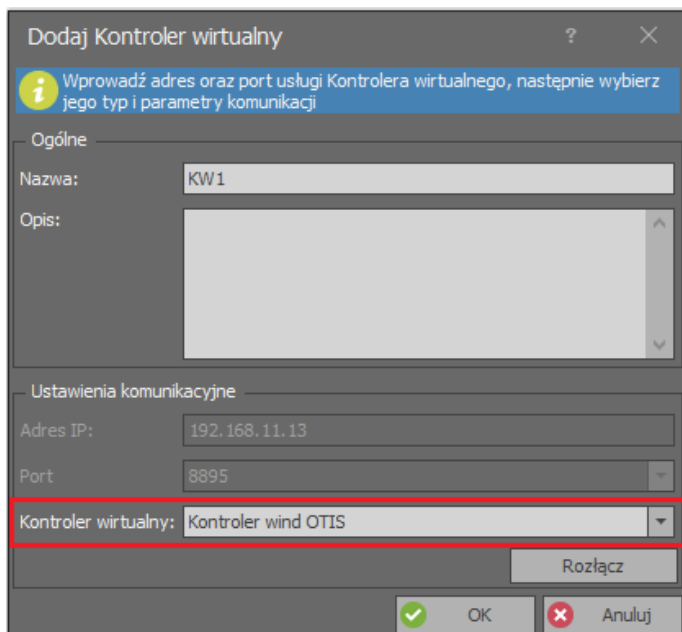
Dodaj Kontroler wirtualny

?

Wprowadź adres oraz port usługi Kontrolera wirtualnego, następnie wybierz jego typ i parametry komunikacji

Ogólne

Nazwa: KW1

Opis:

Ustawienia komunikacyjne

Adres IP: 192.168.11.13

Port 8895

Kontroler wirtualny: Kontroler wind OTIS

Rozłącz

OK

Anuluj